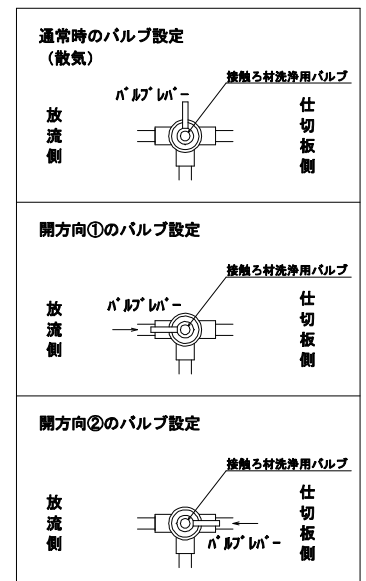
通常時のバルブ設定
（散気）

バルブレバー

接触ろ材洗浄用バルブ

放
流
側

仕
切
板
側

開方向①のバルブ設定

接触ろ材洗浄用バルブ

放
流
側

バルブレバー

仕
切
板
側

開方向②のバルブ設定

接触ろ材洗浄用バルブ

放
流
側

仕
切
板
側

バルブレバー